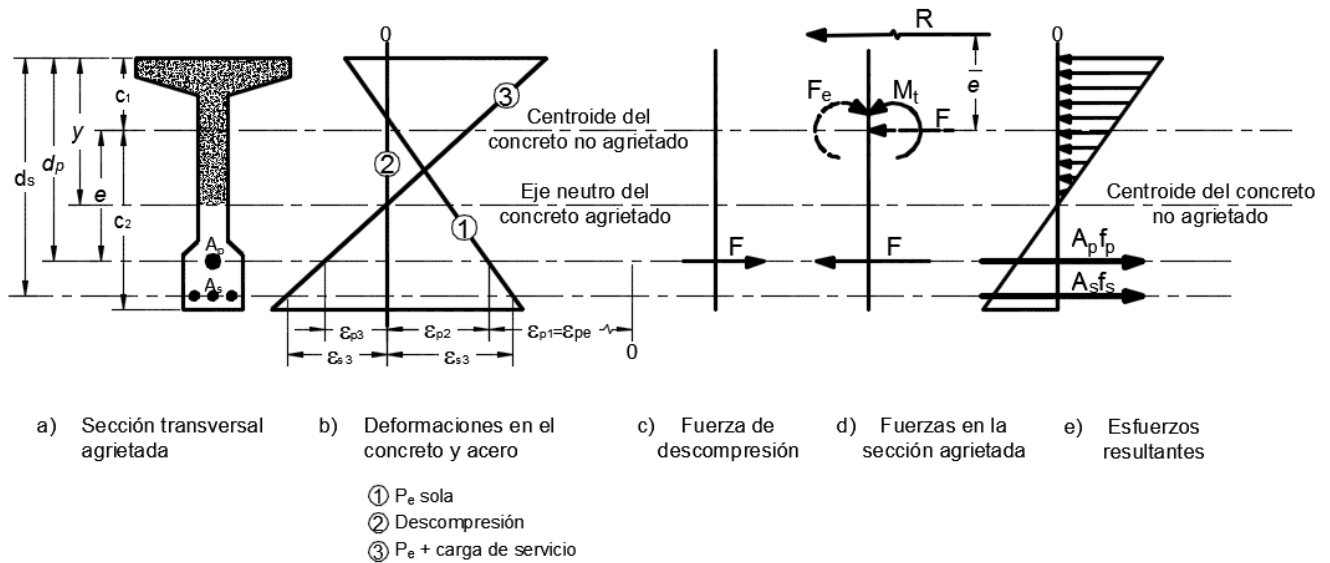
$c_1$
$y$
$d_s$
$d_p$
$e$
$c_2$
$A_p$
$A_s$

0
③
②
①
$\varepsilon_{p3}$
$\varepsilon_{p2}$
$\varepsilon_{p1}=\varepsilon_{pe}$
0
$\varepsilon_{s3}$
$\varepsilon_{s3}$

Centroide del concreto no agrietado

Eje neutro del concreto agrietado

F

R
$e$
$F_e$
$M_t$
F
F

0
Centroide del concreto no agrietado
$A_pf_p$
$A_sf_s$

a) Sección transversal agrietada

b) Deformaciones en el concreto y acero

c) Fuerza de descompresión

d) Fuerzas en la sección agrietada

e) Esfuerzos resultantes

① $P_e$ sola
② Descompresión
③ $P_e$ + carga de servicio